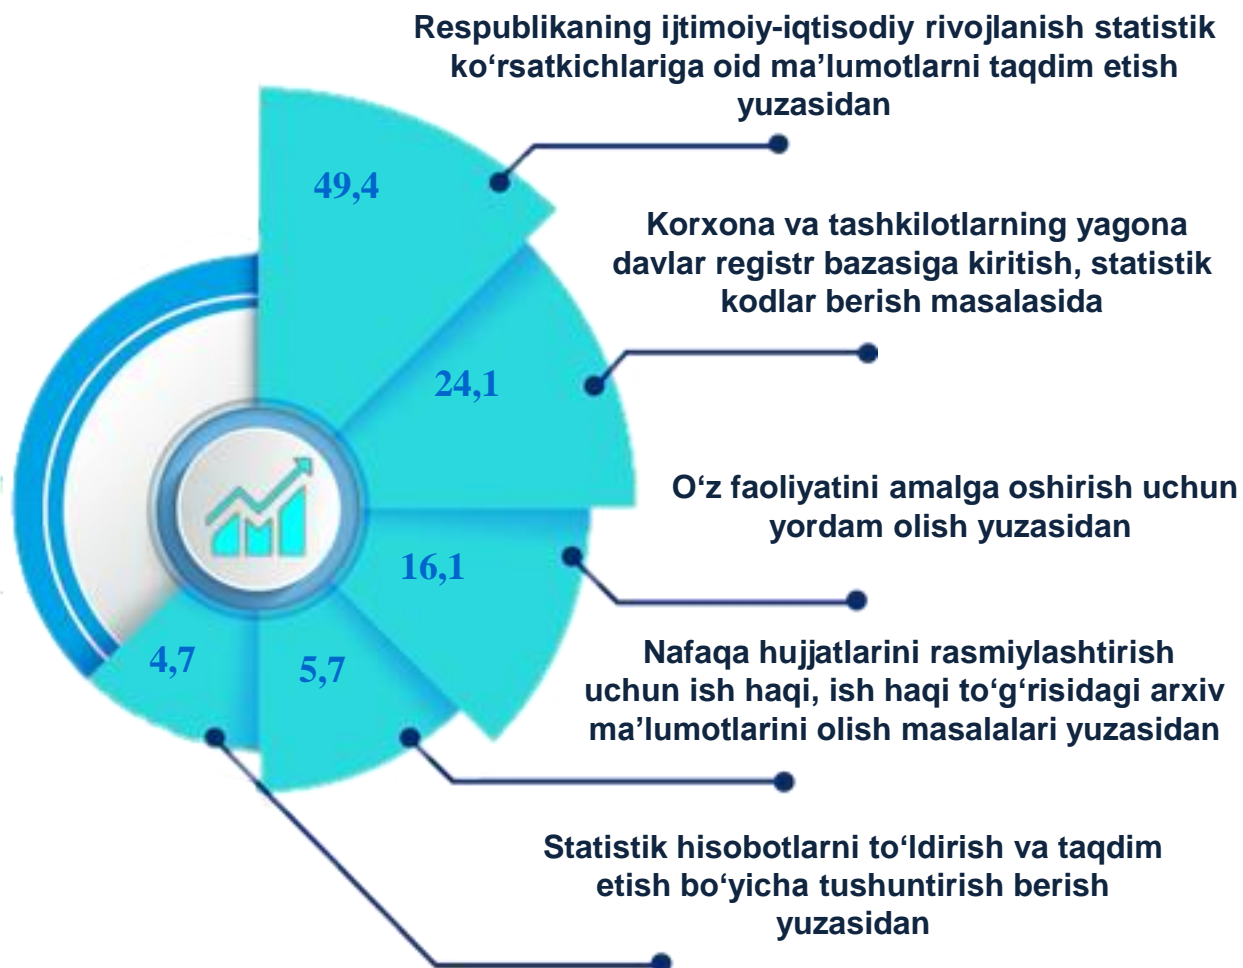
Respublikaning ijtimoiy-iqtisodiy rivojlanish statistik ko‘rsatkichlariga oid ma’lumotlarni taqdim etish yuzasidan

49,4

Korxona va tashkilotlarning yagona davlar registr bazasiga kiritish, statistik kodlar berish masalasida

24,1

O‘z faoliyatini amalga oshirish uchun yordam olish yuzasidan

16,1

Nafaqa hujjatlarini rasmiylashtirish uchun ish haqi, ish haqi to‘g‘risidagi arxiv ma’lumotlarini olish masalalari yuzasidan

5,7

4,7

Statistik hisobotlarni to‘ldirish va taqdim etish bo‘yicha tushuntirish berish yuzasidan